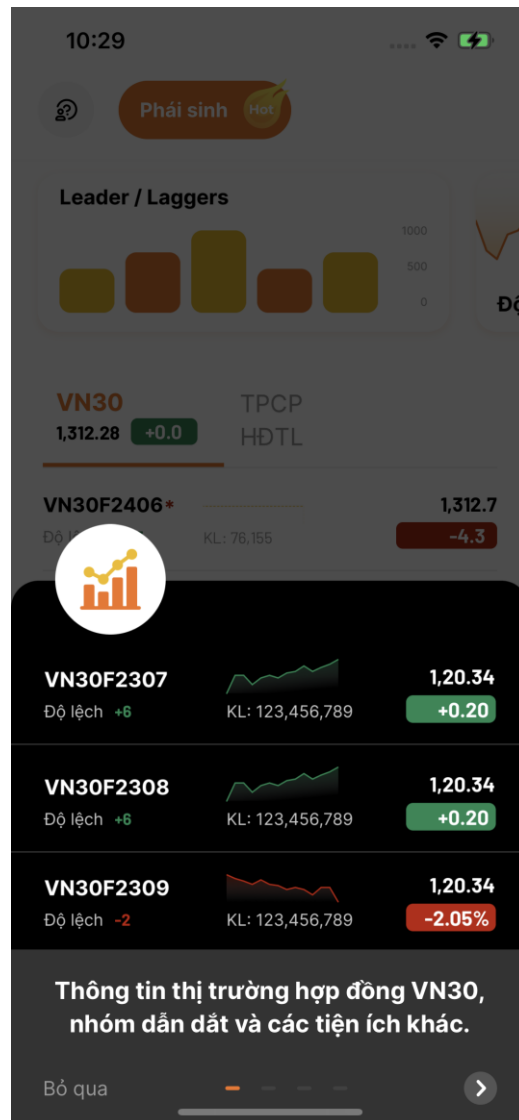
10:29

Phái sinh Hot

Leader / Laggers

1000
500
0

Độ

VN30
1,312.28 +0.0

TPCP
HĐTL

VN30F2406*
1,312.7
Độ lệch KL: 76,155
-4.3

VN30F2307
Độ lệch +6
KL: 123,456,789
1,20.34
+0.20

VN30F2308
Độ lệch +6
KL: 123,456,789
1,20.34
+0.20

VN30F2309
Độ lệch -2
KL: 123,456,789
1,20.34
-2.05%

Thông tin thị trường hợp đồng VN30, nhóm dẫn dắt và các tiện ích khác.

Bỏ qua